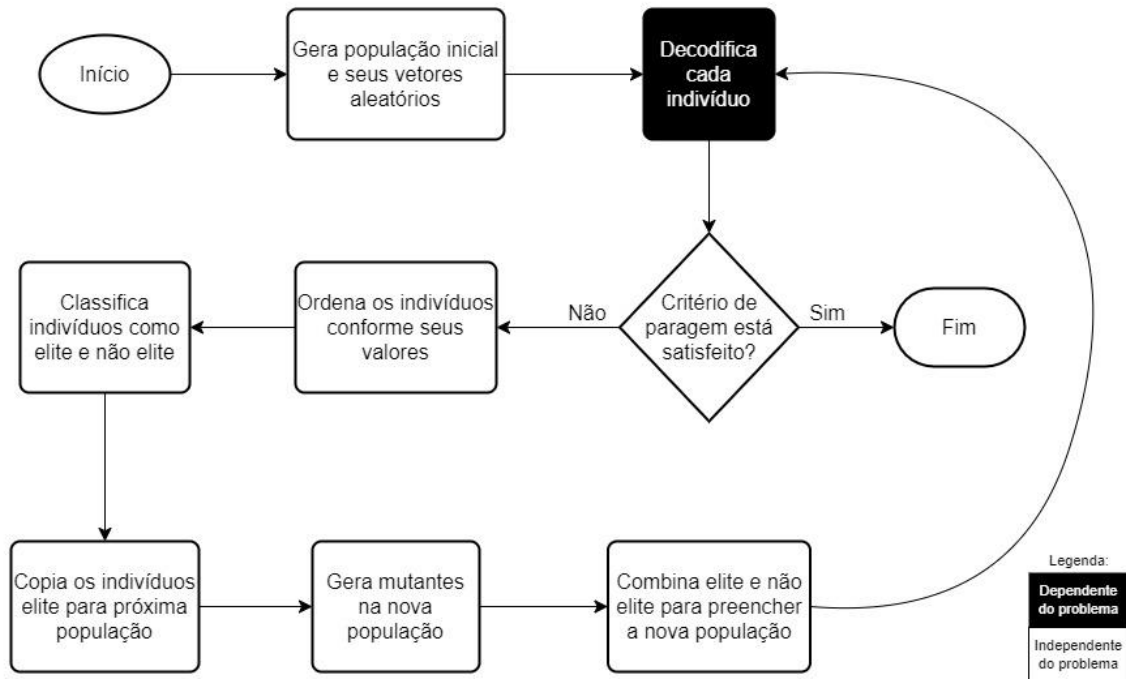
Início

Gera população inicial e seus vetores aleatórios

Decodifica cada indivíduo

Critério de paragem está satisfeito?

Sim

Fim

Não

Ordena os indivíduos conforme seus valores

Classifica indivíduos como elite e não elite

Copia os indivíduos elite para próxima população

Gera mutantes na nova população

Combina elite e não elite para preencher a nova população

Legenda:

Dependente do problema

Independente do problema